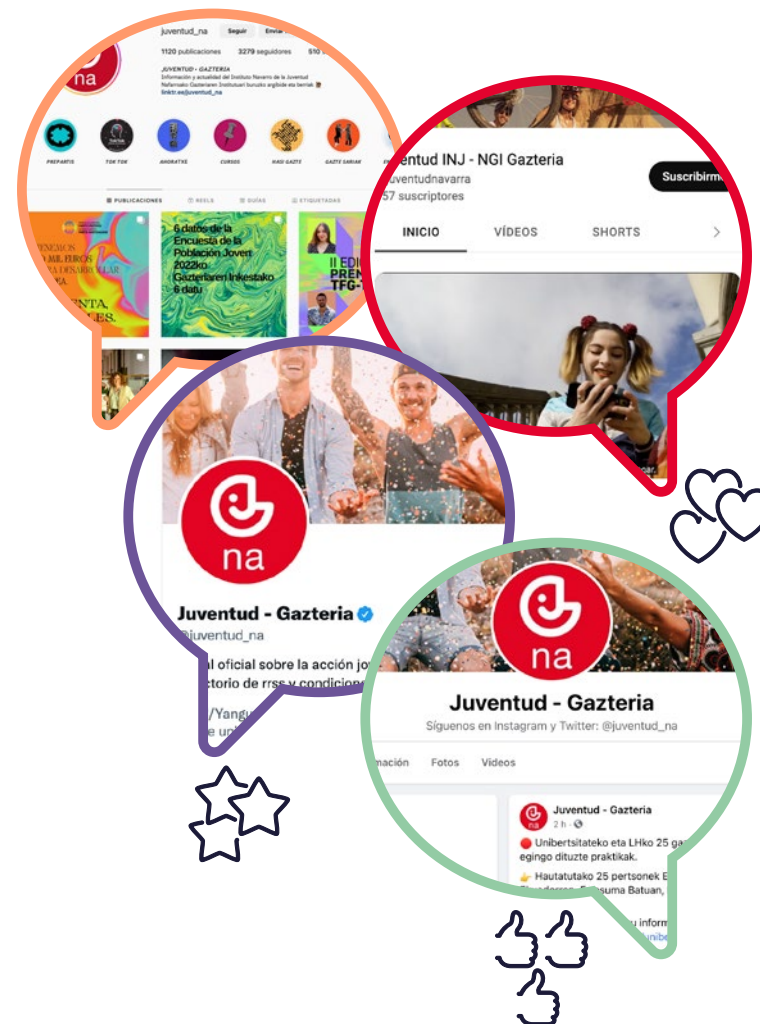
na

juventud_na Seguir Enviar

1120 publicaciones 3279 seguidores 510

JUVENTUD - GAZTERIA
Información y actualidad del Instituto Navarro de la Juventud
Nafarroako Gazteriaren Institutuari buruzko argibide eta berriak
linktr.ee/juventud_na

PREPARTIS TOK TOK AHORATXE CURSOS HAGI GAZTE GAZTE SARIAK

PUBLICACIONES REELS GUÍAS ETIQUETADAS

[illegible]ENEMOS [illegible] MIL EUROS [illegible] PARA DESARROLLAR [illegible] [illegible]NTA, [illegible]LES.

6 datos de la Encuesta de la Población Joven 2022ko Gazteriaren Inkestako 6 datu

II EDI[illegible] PREM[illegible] TFG-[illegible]

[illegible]ventud INJ - NGI Gazteria
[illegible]uventudnavarra
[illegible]57 suscriptores

Suscribirm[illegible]

INICIO VÍDEOS SHORTS

na

Juventud - Gazteria
@juventud_na

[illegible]l oficial sobre la acción jov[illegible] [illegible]ctorio de rrss y condicione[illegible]

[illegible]/Yangu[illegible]
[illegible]e un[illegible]

na

Juventud - Gazteria
Síguenos en Instagram y Twitter: @juventud_na

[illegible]mación Fotos Vídeos

Juventud - Gazteria
2 h

Unibertsitateko eta LHko 25 ga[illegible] egingo dituzte praktikak.

Hautatutako 25 pertsonek E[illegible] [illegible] Europa Batuan, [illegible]

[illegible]u inform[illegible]
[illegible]unibe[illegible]